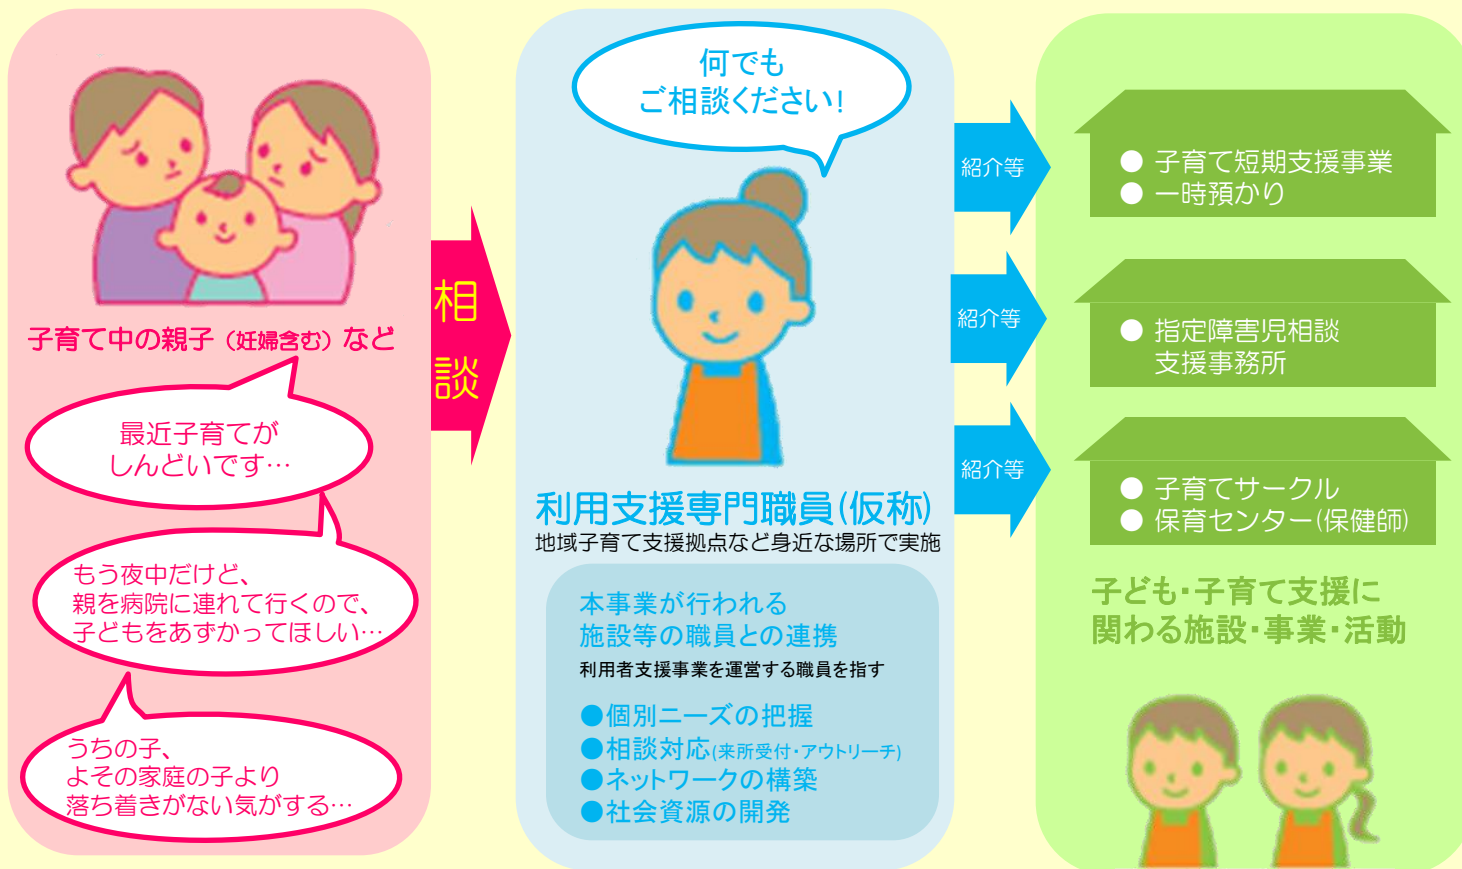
子育て中の親子（妊婦含む）など

最近子育てが
しんどいです…

もう夜中だけど、
親を病院に連れて行くので、
子どもをあずかってほしい…

うちの子、
よその家庭の子より
落ち着きがない気がする…

相談

何でも
ご相談ください!

利用支援専門職員(仮称)
地域子育て支援拠点など身近な場所で実施

本事業が行われる
施設等の職員との連携
利用者支援事業を運営する職員を指す

●個別ニーズの把握
●相談対応(来所受付・アウトリーチ)
●ネットワークの構築
●社会資源の開発

紹介等

紹介等

紹介等

● 子育て短期支援事業
● 一時預かり

● 指定障害児相談
支援事務所

● 子育てサークル
● 保育センター(保健師)

子ども・子育て支援に
関わる施設・事業・活動